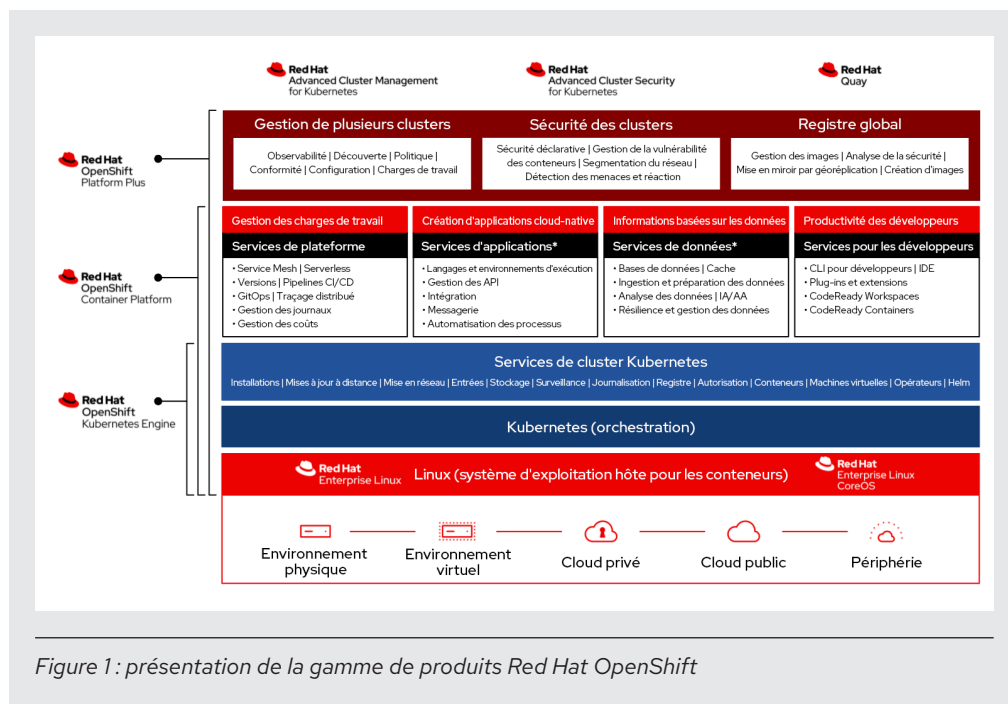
Red Hat
Advanced Cluster Management for Kubernetes

Red Hat
Advanced Cluster Security for Kubernetes

Red Hat
Quay

Red Hat
OpenShift
Platform Plus

Red Hat
OpenShift
Container Platform

Red Hat
OpenShift
Kubernetes Engine

Gestion de plusieurs clusters
Observabilité | Découverte | Politique | Conformité | Configuration | Charges de travail

Sécurité des clusters
Sécurité déclarative | Gestion de la vulnérabilité des conteneurs | Segmentation du réseau | Détection des menaces et réaction

Registre global
Gestion des images | Analyse de la sécurité | Mise en miroir par géoréplication | Création d'images

Gestion des charges de travail
Services de plateforme
• Service Mesh | Serverless
• Versions | Pipelines CI/CD
• GitOps | Traçage distribué
• Gestion des journaux
• Gestion des coûts

Création d'applications cloud-native
Services d'applications*
• Langages et environnements d'exécution
• Gestion des API
• Intégration
• Messagerie
• Automatisation des processus

Informations basées sur les données
Services de données*
• Bases de données | Cache
• Ingestion et préparation des données
• Analyse des données | IA/AA
• Résilience et gestion des données

Productivité des développeurs
Services pour les développeurs
• CLI pour développeurs | IDE
• Plug-ins et extensions
• CodeReady Workspaces
• CodeReady Containers

Services de cluster Kubernetes
Installations | Mises à jour à distance | Mise en réseau | Entrées | Stockage | Surveillance | Journalisation | Registre | Autorisation | Conteneurs | Machines virtuelles | Opérateurs | Helm

Kubernetes (orchestration)

Red Hat
Enterprise Linux
Linux (système d'exploitation hôte pour les conteneurs)
Red Hat
Enterprise Linux
CoreOS

Environnement physique
Environnement virtuel
Cloud privé
Cloud public
Périphérie

Figure 1 : présentation de la gamme de produits Red Hat OpenShift